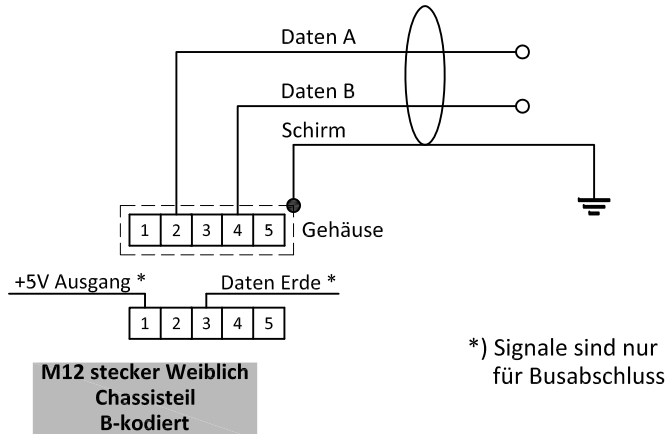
Daten A

Daten B

Schirm

| 1 | 2 | 3 | 4 | 5 |
|---|---|---|---|---|

Gehäuse

+5V Ausgang *

Daten Erde *

| 1 | 2 | 3 | 4 | 5 |
|---|---|---|---|---|

*) Signale sind nur für Busabschluss

M12 stecker Weiblich
Chassisteil
B-kodiert